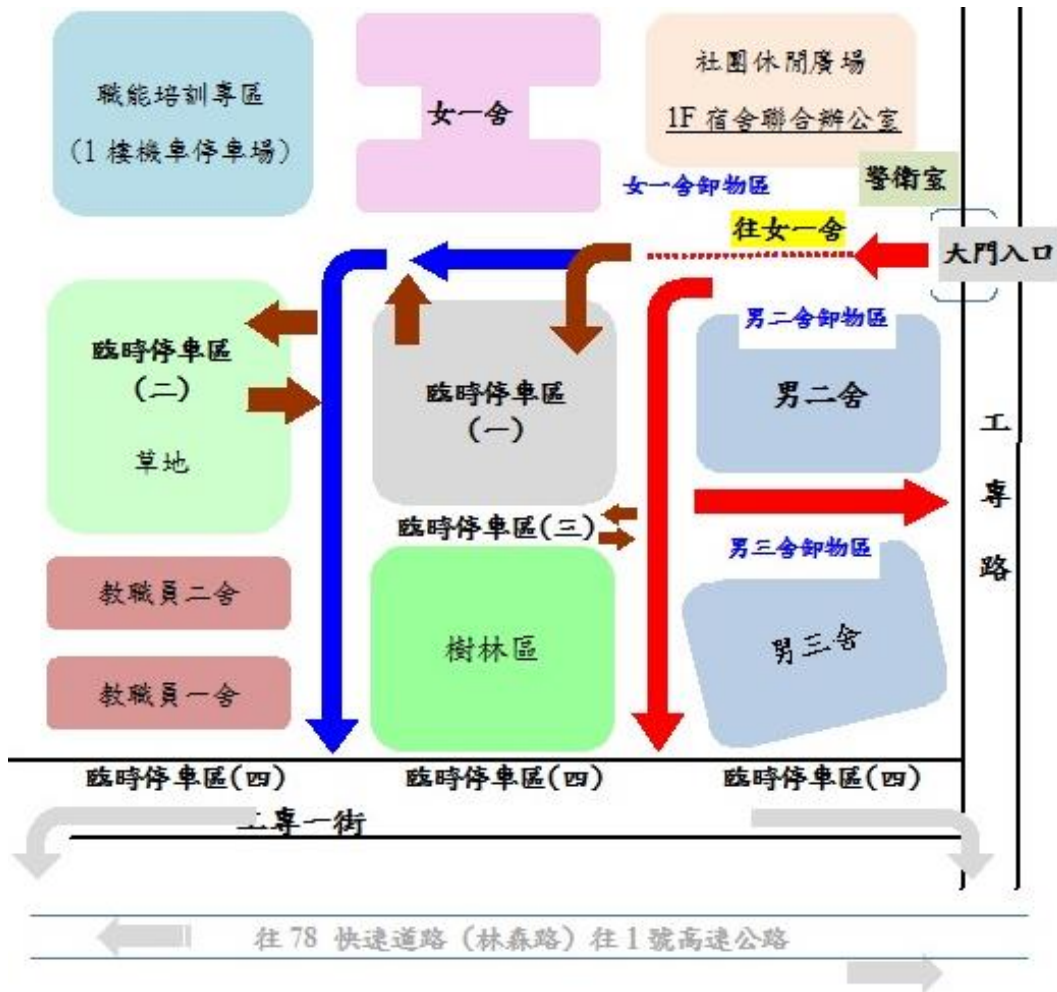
職能培訓專區
(1 樓機車停車場)

女一舍

社團休閒廣場
1F 宿舍聯合辦公室

女一舍卸物區

警衛室

往女一舍

大門入口

臨時停車區
(二)

草地

臨時停車區
(一)

男二舍卸物區

男二舍

工
專
路

臨時停車區(三)

男三舍卸物區

教職員二舍

樹林區

男三舍

教職員一舍

臨時停車區(四)

臨時停車區(四)

臨時停車區(四)

工專一街

往 78 快速道路 (林森路) 往 1 號高速公路